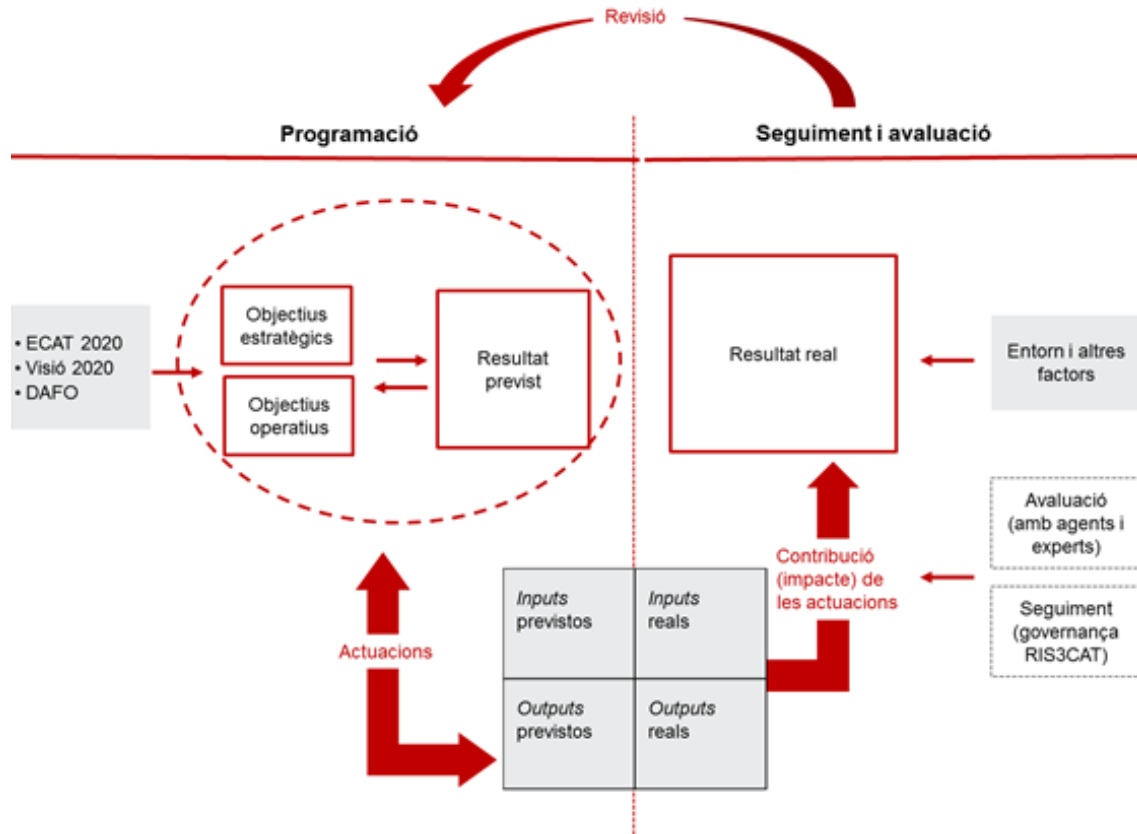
Revisió

Programació

Seguiment i avaluació

• ECAT 2020
• Visió 2020
• DAFO

Objectius estratègics

Objectius operatius

Resultat previst

Resultat real

Entorn i altres factors

Avaluació (amb agents i experts)

Seguiment (governança RIS3CAT)

Contribució (impacte) de les actuacions

Actuacions

| *Inputs* previstos | *Inputs* reals |
|---|---|
| *Outputs* previstos | *Outputs* reals |